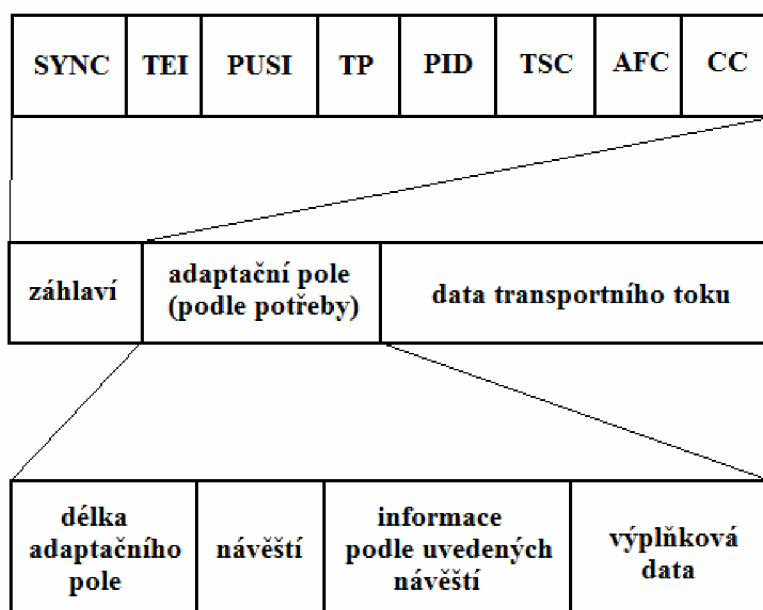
| SYNC | TEI | PUSI | TP | PID | TSC | AFC | CC |
|---|---|---|---|---|---|---|---|

| záhlaví | adaptační pole (podle potřeby) | data transportního toku |
|---|---|---|

| délka adaptačního pole | návěští | informace podle uvedených návěští | výplňková data |
|---|---|---|---|